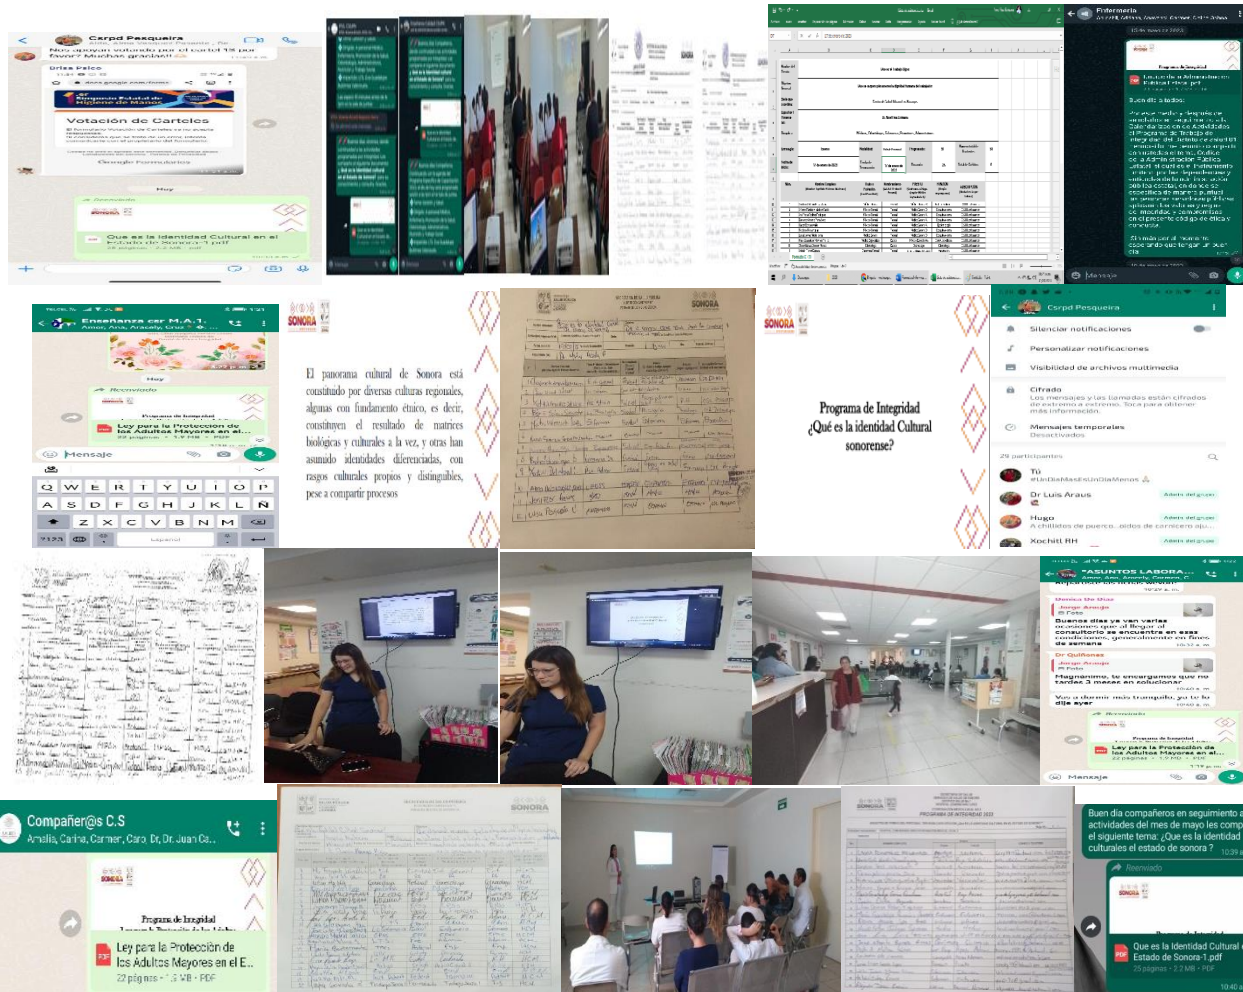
Csrpd Pesqueira

Nos apoyan votando por el cartel 15 por favor? Muchas gracias!!

Votación de Carteles

Hoy

Reenviado

Que es la identidad Cultural en el Estado de Sonora-1.pdf

Enfermeria

Buen día a todos:

Enseñanza csr M.A.1.

Hoy

Reenviado

Programa de Integridad

Ley para la Protección de los Adultos Mayores en el...

22 páginas • 1.9 MB • PDF

Mensaje

Q W E R T Y U I O P
A S D F G H J K L Ñ
Z X C V B N M

SONORA

El panorama cultural de Sonora está constituido por diversas culturas regionales, algunas con fundamento étnico, es decir, constituyen el resultado de matrices biológicas y culturales a la vez, y otras han asumido identidades diferenciadas, con rasgos culturales propios y distinguibles, pese a compartir procesos

SONORA

SONORA

Programa de Integridad
¿Qué es la identidad Cultural sonorense?

Csrpd Pesqueira

Silenciar notificaciones

Personalizar notificaciones

Visibilidad de archivos multimedia

Cifrado

Los mensajes y las llamadas están cifrados de extremo a extremo. Toca para obtener más información.

Mensajes temporales

Desactivados

29 participantes

Tú

Dr Luis Araus

Admin del grupo

Hugo

Admin del grupo

Xochitl RH

Admin del grupo

"ASUNTOS LABORA...

Buenos días ya van varias ocasiones que al llegar al consultorio se encuentra en esas condiciones, generalmente en fines de semana

Dr Quiñones

Mañanimo, te encargamos que no tardes 3 meses en solucionar

Voy a dormir más tranquilo, ya te lo dije ayer

Reenviado

Programa de Integridad

Ley para la Protección de los Adultos Mayores en el...

22 páginas • 1.9 MB • PDF

Mensaje

Compañer@s C.S

Amelia, Carina, Carmen, Caro, Dr, Dr. Juan Ca...

SONORA

Programa de Integridad

Ley para la Protección de los Adultos Mayores en el E...

22 páginas • 1.5 MB • PDF

SONORA

SONORA

SONORA

PROGRAMA DE INTEGRIDAD 2023

Buen día compañeros en seguimiento a actividades del mes de mayo les comp el siguiente tema: ¿Que es la identidad culturales el estado de sonora ?

10:39

Reenviado

Que es la Identidad Cultural en el Estado de Sonora-1.pdf

25 páginas • 2.2 MB • PDF

10:40